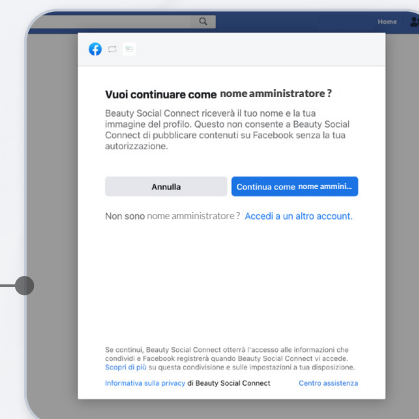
Home

Vuoi continuare come nome amministratore?

Beauty Social Connect riceverà il tuo nome e la tua immagine del profilo. Questo non consente a Beauty Social Connect di pubblicare contenuti su Facebook senza la tua autorizzazione.

Annulla

Continua come nome ammini...

Non sono nome amministratore? Accedi a un altro account.

Se continui, Beauty Social Connect otterrà l'accesso alle informazioni che condividi e Facebook registrerà quando Beauty Social Connect vi accede. Scopri di più su questa condivisione e sulle impostazioni a tua disposizione.

Informativa sulla privacy di Beauty Social Connect

Centro assistenza